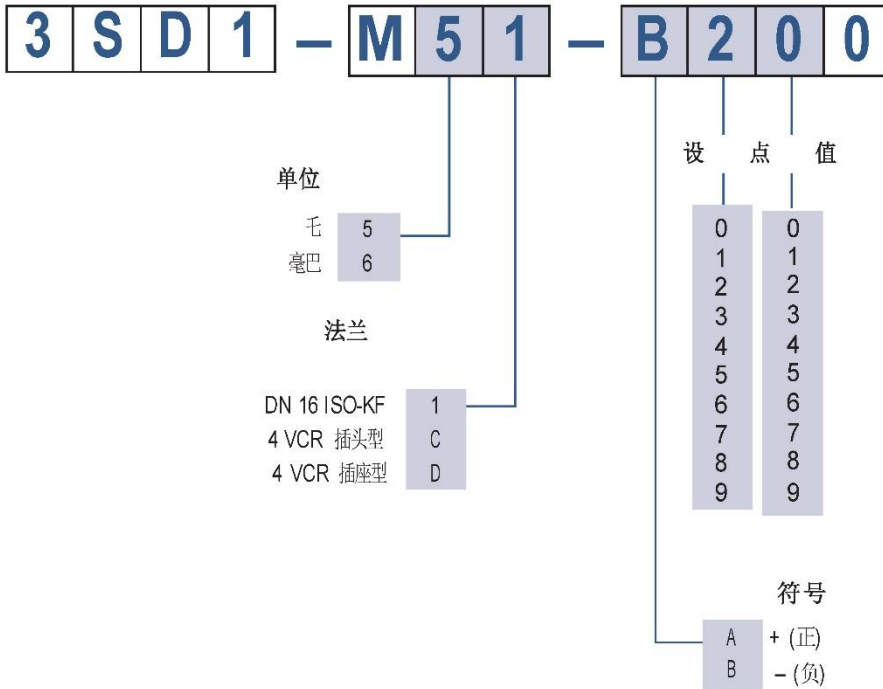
| 3 | S | D | 1 | – | M | 5 | 1 | – | B | 2 | 0 | 0 |

设 点 值

单位

毛 5
毫巴 6

法兰

DN 16 ISO-KF 1
4 VCR 插头型 C
4 VCR 插座型 D

0 1 2 3 4 5 6 7 8 9

0 1 2 3 4 5 6 7 8 9

符号

A + (正)
B – (负)